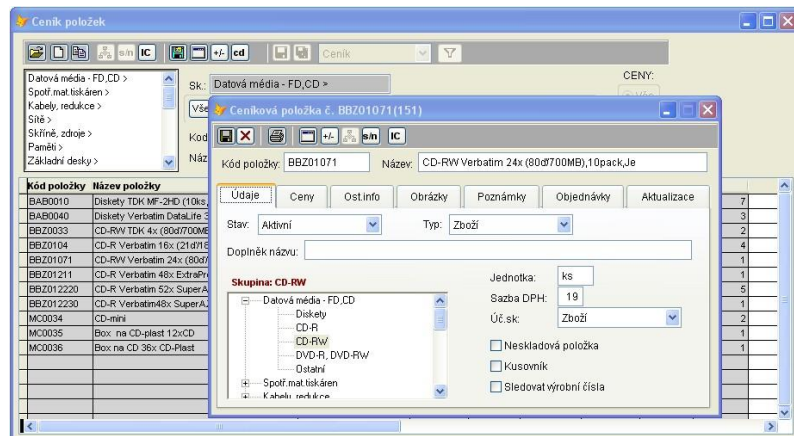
Ceník položek

s/n IC +/- cd Ceník

Datová média - FD,CD >
Spotř.mat.tiskáren >
Kabely, redukce >
Sítě >
Skříně, zdroje >
Paměti >
Základní desky >

Sk.: Datová média - FD,CD >

Vše

Kód

Náz

CENY:

| Kód položky | Název položky |
|---|---|
| BAB0010 | Diskety TDK MF-2HD (10ks, |
| BAB0040 | Diskety Verbatim DataLife 3 |
| BBZ0033 | CD-RW TDK 4x (80d/700ME |
| BBZ0104 | CD-R Verbatim 16x (21d/18 |
| BBZ01071 | CD-RW Verbatim 24x (80d/ |
| BBZ01211 | CD-R Verbatim 48x ExtraPr |
| BBZ01220 | CD-R Verbatim 52x SuperA |
| BBZ02230 | CD-R Verbatim48x SuperAJ |
| MC0034 | CD-mini |
| MC0035 | Box na CD-plast 12xCD |
| MC0036 | Box na CD 36x CD-Plast |

7
3
2
4
1
1
5
1
2
1
1

Ceníková položka č. BBZ01071(151)

s/n IC

Kód položky: BBZ01071 Název: CD-RW Verbatim 24x (80d700MB),10pack,Je

Údaje | Ceny | Ost.info | Obrázky | Poznámky | Objednávky | Aktualizace

Stav: Aktivní Typ: Zboží

Doplněk názvu:

Skupina: CD-RW
Datová média - FD,CD
Diskety
CD-R
CD-RW
DVD-R, DVD-RW
Ostatní
Spotř.mat.tiskáren
Kabely, redukce

Jednotka: ks
Sazba DPH: 19
Úč.sk: Zboží

Neskladová položka
Kusovník
Sledovat výrobní čísla